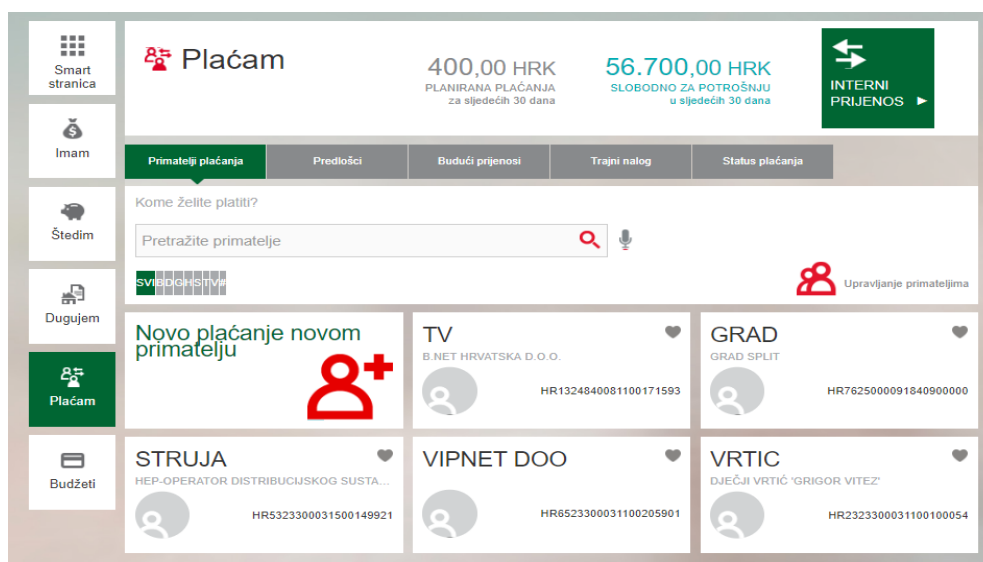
Smart stranica

Imam

Štedim

Dugujem

Plaćam

Budžeti

Plaćam

400,00 HRK
PLANIRANA PLAĆANJA
za sljedećih 30 dana

56.700,00 HRK
SLOBODNO ZA POTROŠNJU
u sljedećih 30 dana

INTERNI PRIJENOS ►

Primatelji plaćanja | Predlošci | Budući prijenosi | Trajni nalog | Status plaćanja

Kome želite platiti?

Pretražite primatelje

SVI B D G H S T V #

Upravljanje primateljima

Novo plaćanje novom primatelju

TV
B.NET HRVATSKA D.O.O.
HR1324840081100171593

GRAD
GRAD SPLIT
HR7625000091840900000

STRUJA
HEP-OPERATOR DISTRIBUCIJSKOG SUSTA...
HR5323300031500149921

VIPNET DOO
HR6523300031100205901

VRTIC
DJEČJI VRTIĆ 'GRIGOR VITEZ'
HR2323300031100100054